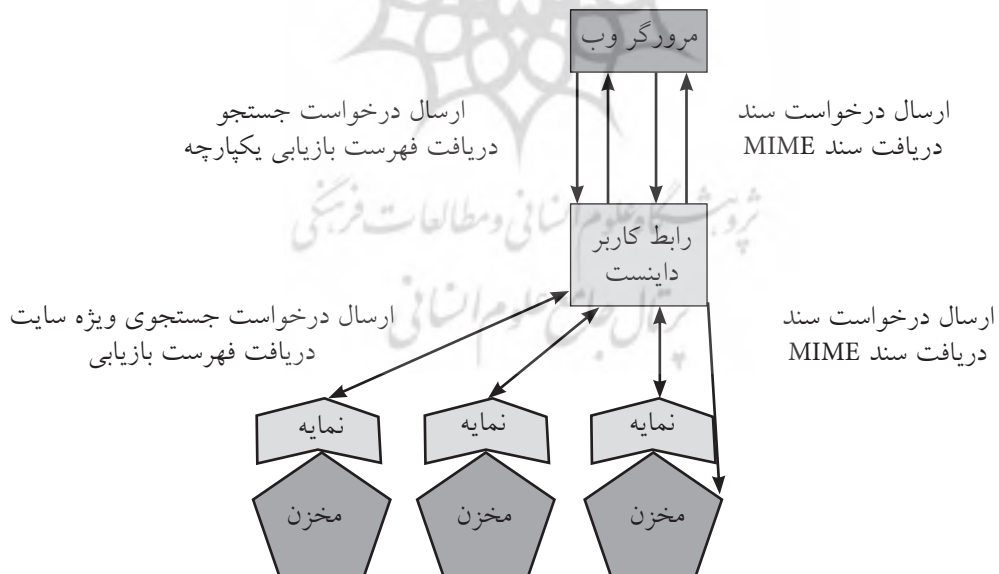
مرورگر وب

ارسال درخواست سند
دریافت سند MIME

ارسال درخواست جستجو
دریافت فهرست بازیابی یکپارچه

پژوهشگاه علوم انسانی و مطالعات فرهنگی

رابط کاربر داینست

پرتال جامع علوم انسانی

ارسال درخواست سند
دریافت سند MIME

ارسال درخواست جستجوی ویژه سایت
دریافت فهرست بازیابی

نمایه
نمایه
نمایه

مخزن
مخزن
مخزن